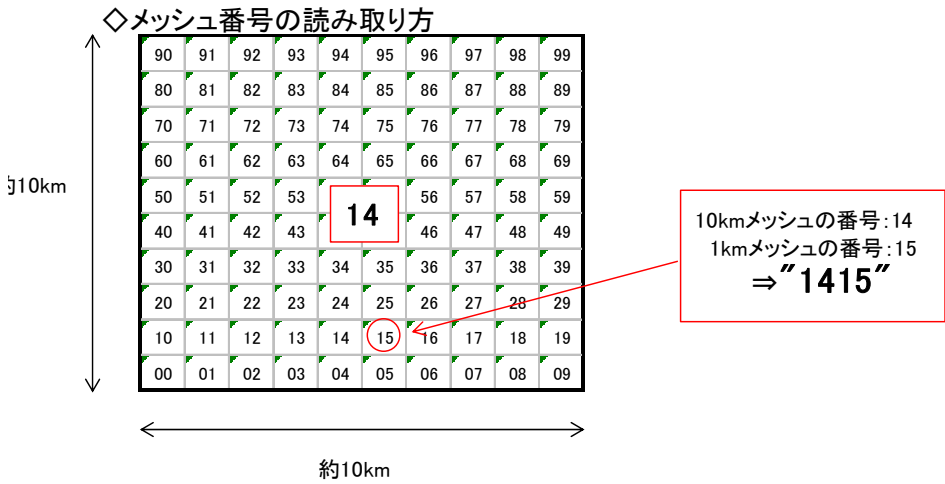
◇メッシュ番号の読み取り方

| 90 | 91 | 92 | 93 | 94 | 95 | 96 | 97 | 98 | 99 |
|---|---|---|---|---|---|---|---|---|---|
| 80 | 81 | 82 | 83 | 84 | 85 | 86 | 87 | 88 | 89 |
| 70 | 71 | 72 | 73 | 74 | 75 | 76 | 77 | 78 | 79 |
| 60 | 61 | 62 | 63 | 64 | 65 | 66 | 67 | 68 | 69 |
| 50 | 51 | 52 | 53 | 14 | | 56 | 57 | 58 | 59 |
| 40 | 41 | 42 | 43 | | | 46 | 47 | 48 | 49 |
| 30 | 31 | 32 | 33 | 34 | 35 | 36 | 37 | 38 | 39 |
| 20 | 21 | 22 | 23 | 24 | 25 | 26 | 27 | 28 | 29 |
| 10 | 11 | 12 | 13 | 14 | 15 | 16 | 17 | 18 | 19 |
| 00 | 01 | 02 | 03 | 04 | 05 | 06 | 07 | 08 | 09 |

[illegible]10km

約10km

10kmメッシュの番号:14
1kmメッシュの番号:15
⇒"1415"